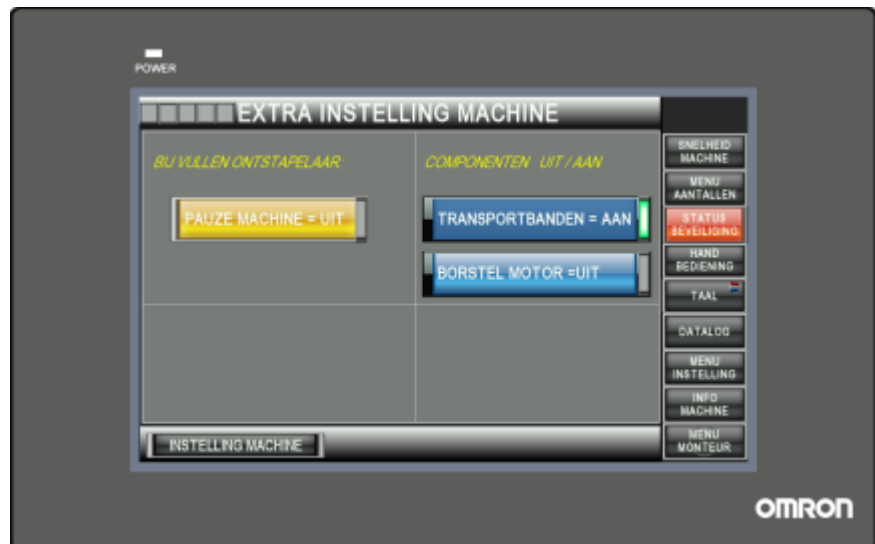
POWER

EXTRA INSTELLING MACHINE

BIJ VULLEN ONTSTAPELAAR:

PAUZE MACHINE = UIT

COMPONENTEN UIT / AAN

TRANSPORTBANDEN = AAN

BORSTEL MOTOR =UIT

INSTELLING MACHINE

SNELHEID MACHINE

MENU AANTALLEN

STATUS BEVEILIGING

HAND BEDIENING

TAAL

DATALOG

MENU INSTELLING

INFO MACHINE

MENU MONTEUR

OMRON